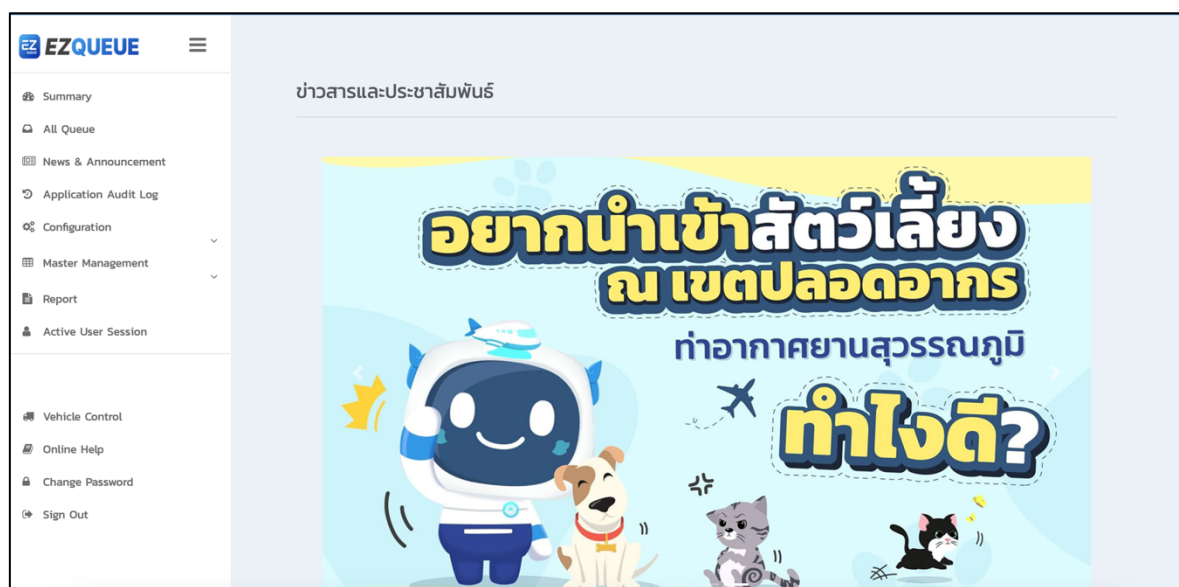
EZ EZQUEUE

Summary
All Queue
News & Announcement
Application Audit Log
Configuration
Master Management
Report
Active User Session

Vehicle Control
Online Help
Change Password
Sign Out

ข่าวสารและประชาสัมพันธ์

อยากนำเข้าสัตว์เลี้ยง ณ เขตปลอดอากร ท่าอากาศยานสุวรรณภูมิ ทำไงดี?